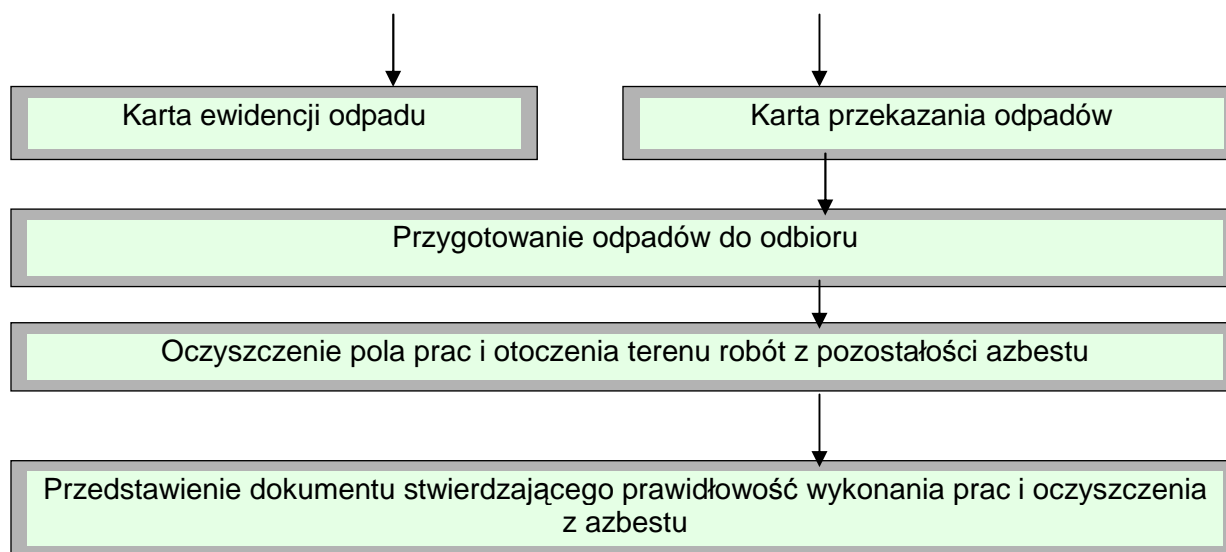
Karta ewidencji odpadu

Karta przekazania odpadów

Przygotowanie odpadów do odbioru

Oczyszczenie pola prac i otoczenia terenu robót z pozostałości azbestu

Przedstawienie dokumentu stwierdzającego prawidłowość wykonania prac i oczyszczenia z azbestu